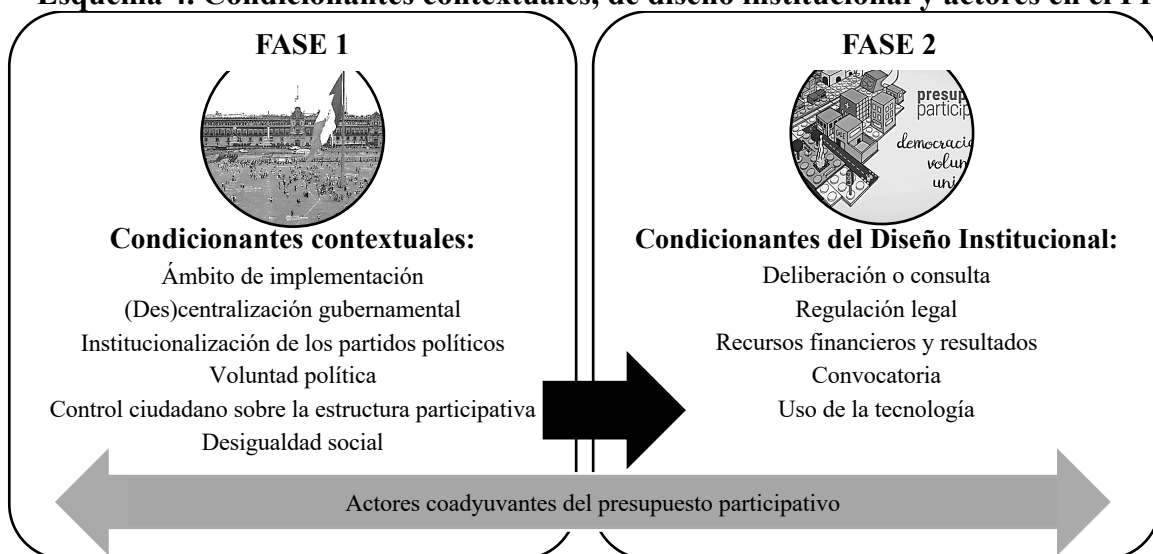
Esquema 4. Condicionantes contextuales, de diseño institucional y actores en el P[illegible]

FASE 1

Condicionantes contextuales:
Ámbito de implementación
(Des)centralización gubernamental
Institucionalización de los partidos políticos
Voluntad política
Control ciudadano sobre la estructura participativa
Desigualdad social

FASE 2

presup
particip
democraci
volun
uni

Condicionantes del Diseño Institucional:
Deliberación o consulta
Regulación legal
Recursos financieros y resultados
Convocatoria
Uso de la tecnología

Actores coadyuvantes del presupuesto participativo